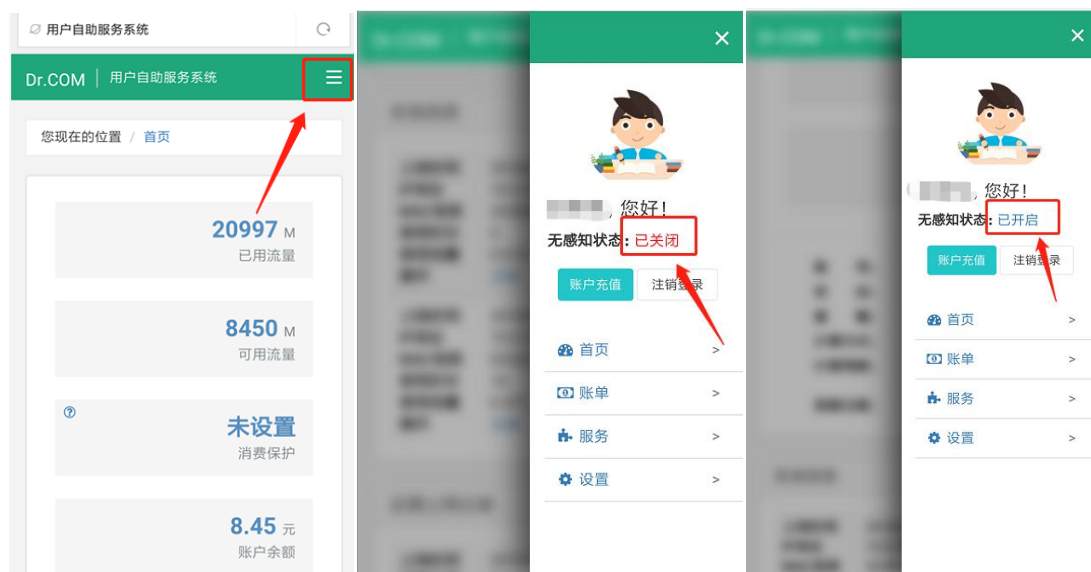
用户自助服务系统

Dr.COM | 用户自助服务系统

您现在的位置 / 首页

20997 M
已用流量

8450 M
可用流量

未设置
消费保护

8.45 元
账户余额

×

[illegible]，您好！
无感知状态：已关闭

账户充值 注销登录

首页 >
账单 >
服务 >
设置 >

×

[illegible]，您好！
无感知状态：已开启

账户充值 注销登录

首页 >
账单 >
服务 >
设置 >